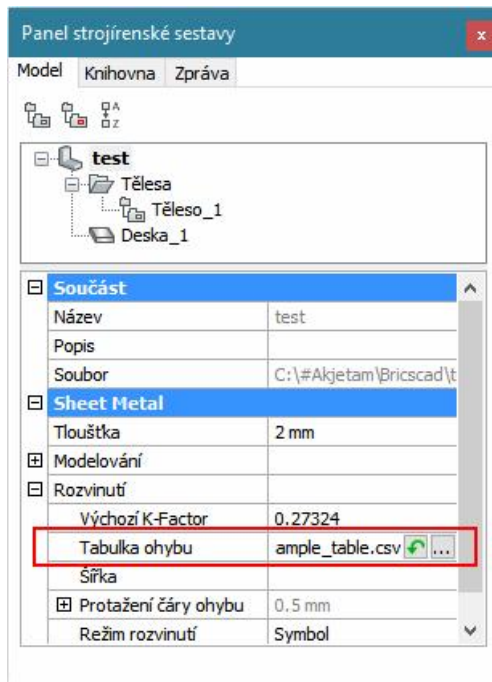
Panel strojírenské sestavy

x

Model | Knihovna | Zpráva

test
Tělesa
Těleso_1
Deska_1

| | |
|---|---|
| ⊟ **Součást** | |
| Název | test |
| Popis | |
| Soubor | C:\#Akjetam\Bricscad\t |
| ⊟ **Sheet Metal** | |
| Tloušťka | 2 mm |
| ⊞ Modelování | |
| ⊟ Rozvinutí | |
| Výchozí K-Factor | 0.27324 |
| Tabulka ohybu | ample_table.csv ... |
| Šířka | |
| ⊞ Protažení čáry ohybu | 0.5 mm |
| Režim rozvinutí | Symbol |